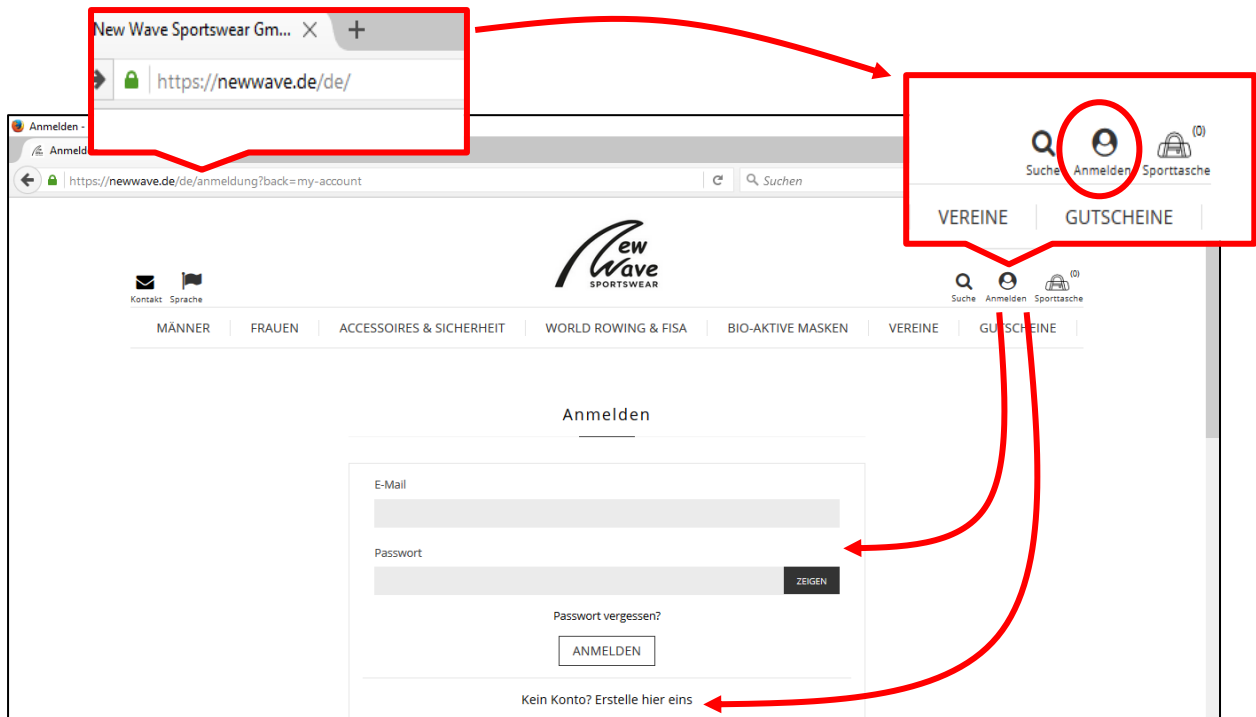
New Wave Sportswear Gm... × +

https://newwave.de/de/

Suche Anmelden Sporttasche (0)

VEREINE GUTSCHEINE

Anmelden -

Anmeld

https://newwave.de/de/anmeldung?back=my-account

Suchen

Kontakt Sprache

New Wave SPORTSWEAR

Suche Anmelden Sporttasche (0)

MÄNNER FRAUEN ACCESSOIRES & SICHERHEIT WORLD ROWING & FISA BIO-AKTIVE MASKEN VEREINE GUTSCHEINE

Anmelden

E-Mail

Passwort

ZEIGEN

Passwort vergessen?

ANMELDEN

Kein Konto? Erstelle hier eins